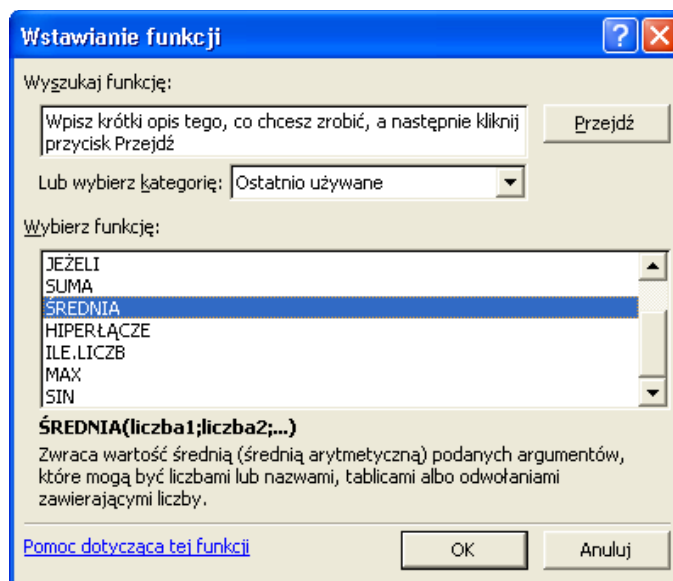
Wstawianie funkcji

Wyszukaj funkcję:

Wpisz krótki opis tego, co chcesz zrobić, a następnie kliknij przycisk Przejdź

Przejdź

Lub wybierz kategorię: Ostatnio używane

Wybierz funkcję:

JEŻELI
SUMA
ŚREDNIA
HIPERŁĄCZE
ILE.LICZB
MAX
SIN

ŚREDNIA(liczba1;liczba2;...)

Zwraca wartość średnią (średnią arytmetyczną) podanych argumentów, które mogą być liczbami lub nazwami, tablicami albo odwołaniami zawierającymi liczby.

Pomoc dotycząca tej funkcji

OK

Anuluj